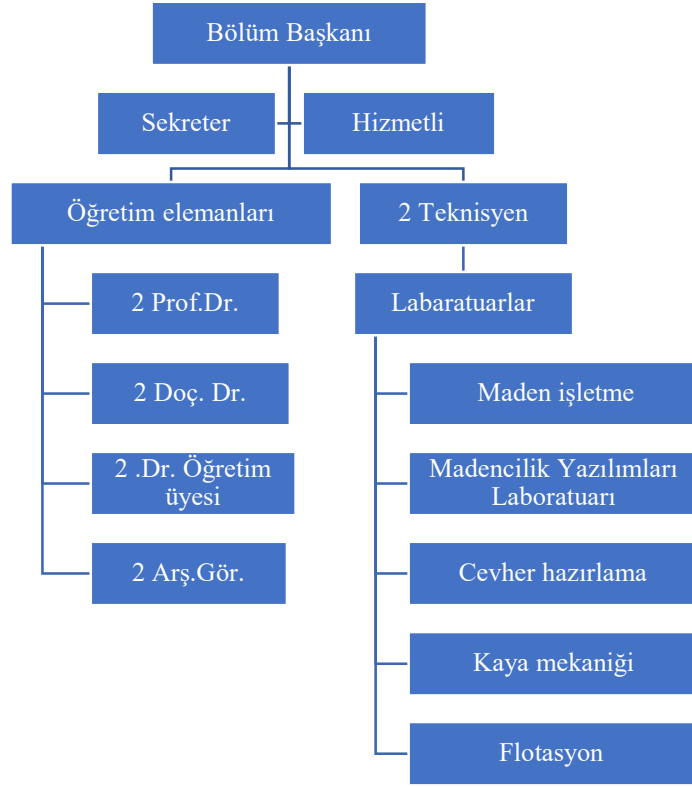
Bölüm Başkanı

Sekreter

Hizmetli

Öğretim elemanları

2 Teknisyen

2 Prof.Dr.

2 Doç. Dr.

2 .Dr. Öğretim üyesi

2 Arş.Gör.

Labaratuarlar

Maden işletme

Madencilik Yazılımları Laboratuarı

Cevher hazırlama

Kaya mekaniği

Flotasyon